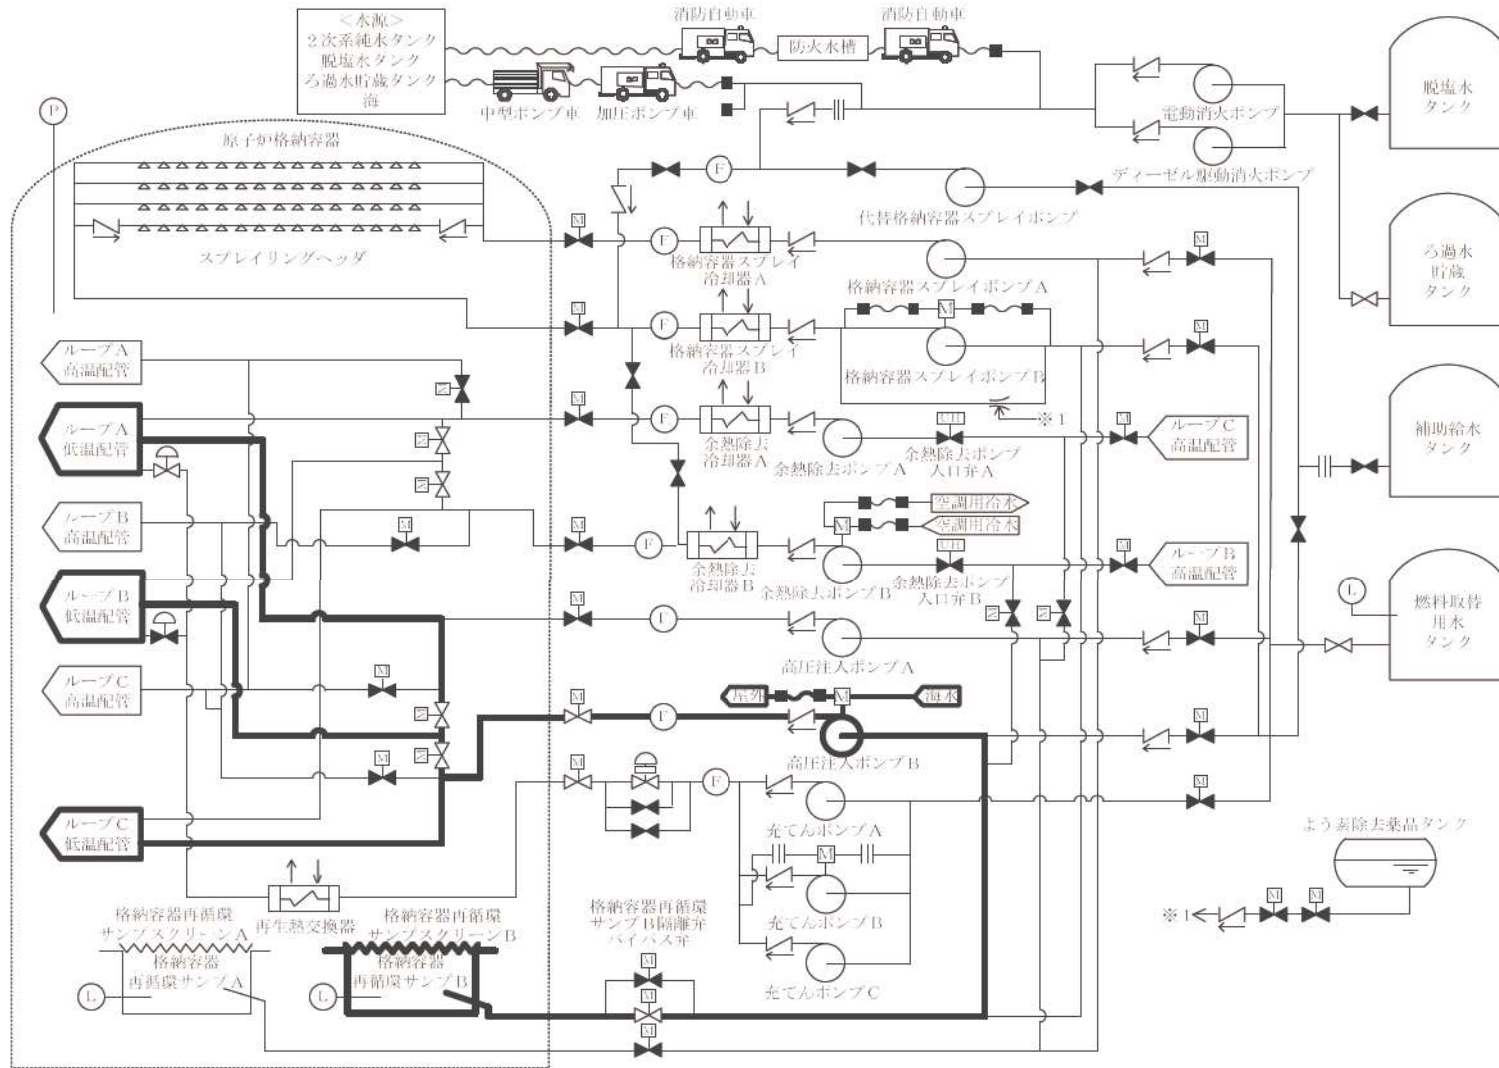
<水源>
2次系純水タンク
脱塩水タンク
ろ過水貯蔵タンク
海

消防自動車
防火水槽
消防自動車
中型ポンプ車
加圧ポンプ車

P

原子炉格納容器

スプレイリングヘッダ

電動消火ポンプ
ディーゼル駆動消火ポンプ
脱塩水タンク
ろ過水貯蔵タンク
補助給水タンク
燃料取替用水タンク

F
代替格納容器スプレイポンプ
M
格納容器スプレイ冷却器A
格納容器スプレイポンプA
格納容器スプレイ冷却器B
格納容器スプレイポンプB
※1

ループA高温配管
ループA低温配管
ループB高温配管
ループB低温配管
ループC高温配管
ループC低温配管

余熱除去冷却器A
余熱除去ポンプA
余熱除去ポンプ入口弁A
ループC高温配管
空調用冷水
空調用冷水
余熱除去冷却器B
余熱除去ポンプB
余熱除去ポンプ入口弁B
ループB高温配管

L
高圧注入ポンプA
屋外
海水
高圧注入ポンプB
充てんポンプA
充てんポンプB
充てんポンプC
よう素除去薬品タンク
※1

再生熱交換器
格納容器再循環サンプスクリーンA
格納容器再循環サンプスクリーンB
格納容器再循環サンプA
格納容器再循環サンプB
L
L
格納容器再循環サンプB隔離弁バイパス弁